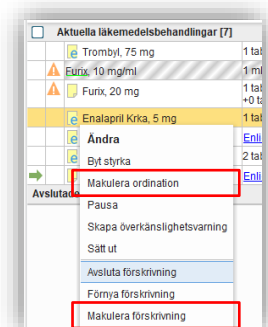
Aktuella läkemedelsbehandlingar [7]

Trombyl, 75 mg
1 ta

Furix, 10 mg/ml
1 ta

Furix, 20 mg
1 ta
+0 ta

Enalapril Krka, 5 mg
1 ta

Enli

2 ta

Enli

Avsluta

Ändra
Byt styrka
Makulera ordination
Pausa
Skapa överkänslighetsvarning
Sätt ut
Avsluta förskrivning
Förnya förskrivning
Makulera förskrivning